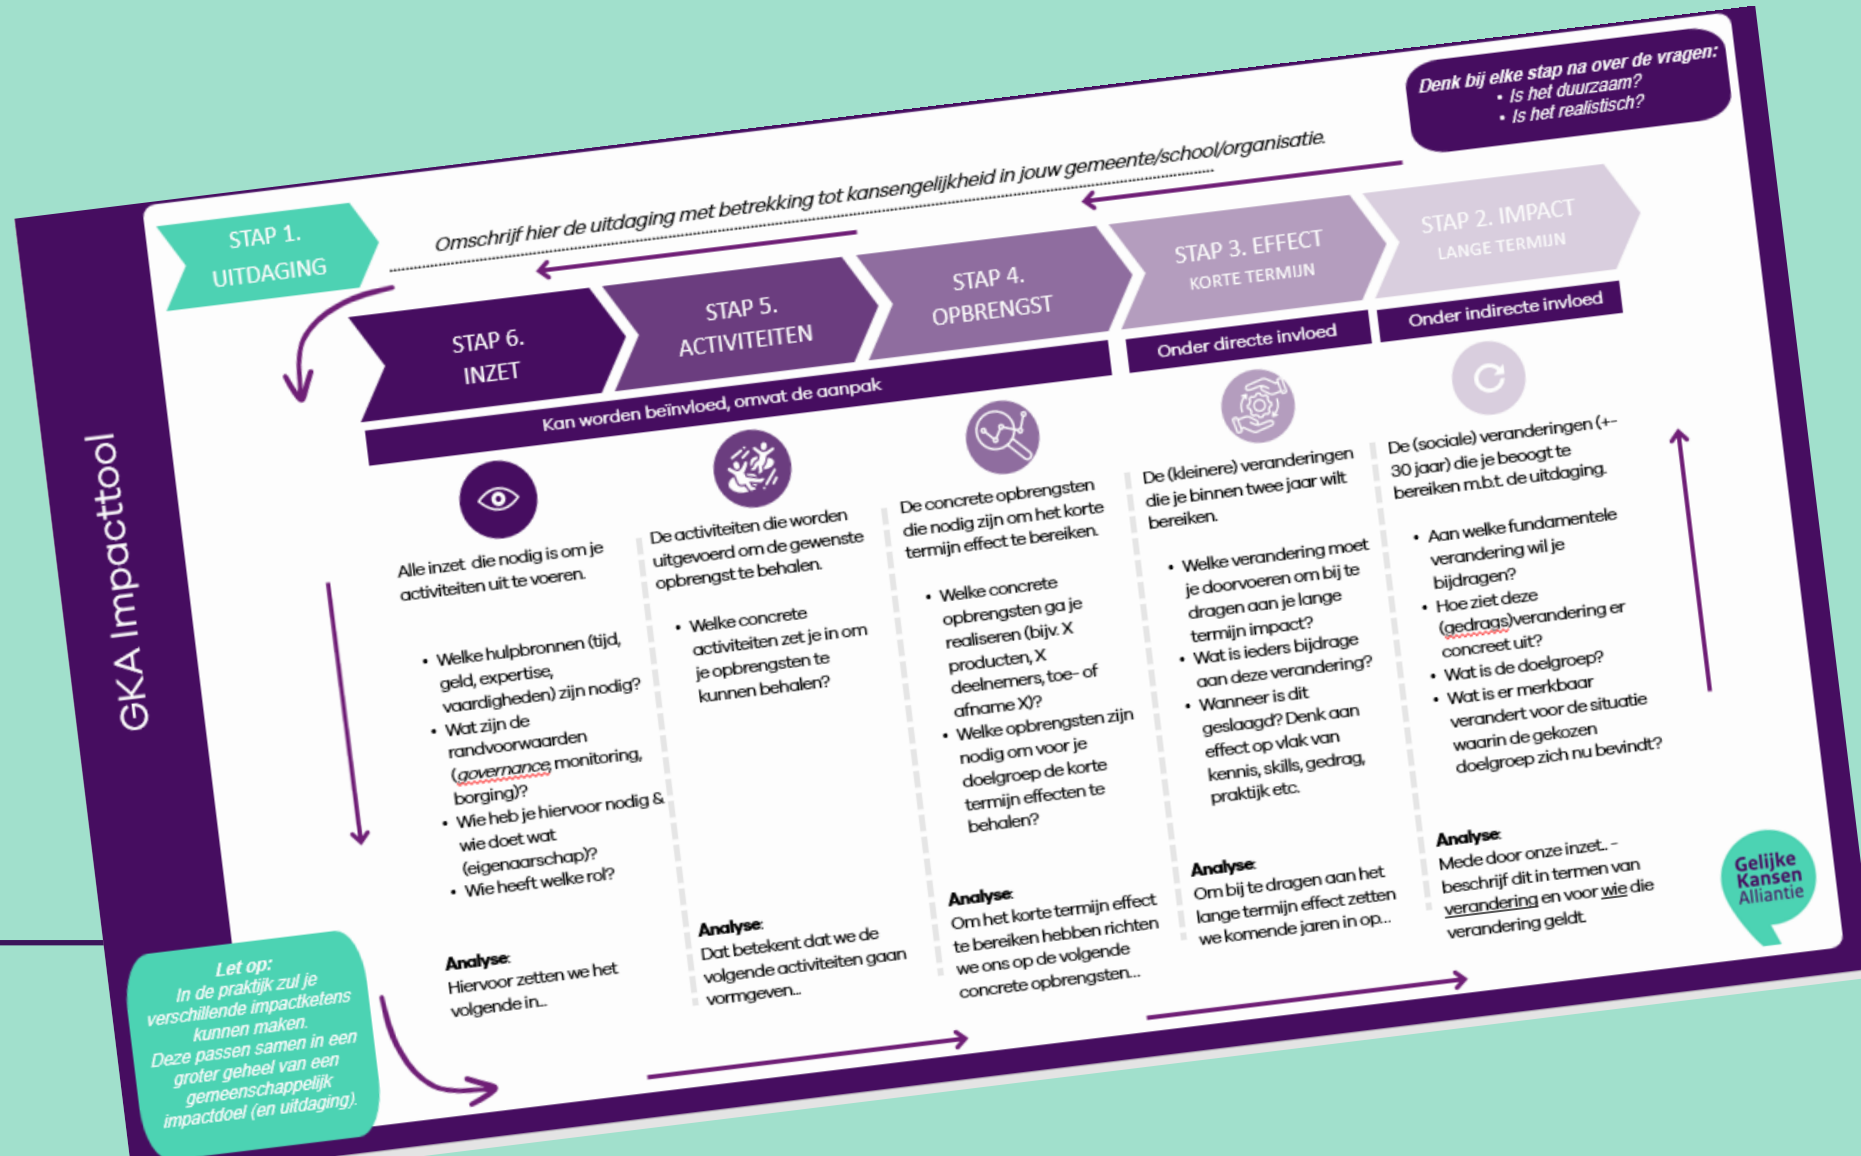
GKA Impacttool

Denk bij elke stap na over de vragen:
• Is het duurzaam?
• Is het realistisch?

STAP 1. UITDAGING

Omschrijf hier de uitdaging met betrekking tot kansengelijkheid in jouw gemeente/school/organisatie.

STAP 6. INZET

STAP 5. ACTIVITEITEN

STAP 4. OPBRENGST

STAP 3. EFFECT KORTE TERMIJN

STAP 2. IMPACT LANGE TERMIJN

Kan worden beïnvloed, omvat de aanpak

Onder directe invloed

Onder indirecte invloed

Alle inzet die nodig is om je activiteiten uit te voeren.

• Welke hulpbronnen (tijd, geld, expertise, vaardigheden) zijn nodig?
• Wat zijn de randvoorwaarden (governance, monitoring, borging)?
• Wie heb je hiervoor nodig & wie doet wat (eigenaarschap)?
• Wie heeft welke rol?

Analyse:
Hiervoor zetten we het volgende in…

De activiteiten die worden uitgevoerd om de gewenste opbrengst te behalen.

• Welke concrete activiteiten zet je in om je opbrengsten te kunnen behalen?

Analyse:
Dat betekent dat we de volgende activiteiten gaan vormgeven…

De concrete opbrengsten die nodig zijn om het korte termijn effect te bereiken.

• Welke concrete opbrengsten ga je realiseren (bijv. X producten, X deelnemers, toe- of afname X)?
• Welke opbrengsten zijn nodig om voor je doelgroep de korte termijn effecten te behalen?

Analyse:
Om het korte termijn effect te bereiken hebben richten we ons op de volgende concrete opbrengsten…

De (kleinere) veranderingen die je binnen twee jaar wilt bereiken.

• Welke verandering moet je doorvoeren om bij te dragen aan je lange termijn impact?
• Wat is ieders bijdrage aan deze verandering?
• Wanneer is dit geslaagd? Denk aan effect op vlak van kennis, skills, gedrag, praktijk etc.

Analyse:
Om bij te dragen aan het lange termijn effect zetten we komende jaren in op…

De (sociale) veranderingen (+- 30 jaar) die je beoogt te bereiken m.b.t. de uitdaging.

• Aan welke fundamentele verandering wil je bijdragen?
• Hoe ziet deze (gedrags)verandering er concreet uit?
• Wat is de doelgroep?
• Wat is er merkbaar verandert voor de situatie waarin de gekozen doelgroep zich nu bevindt?

Analyse:
Mede door onze inzet… - beschrijf dit in termen van verandering en voor wie die verandering geldt.

Let op:
In de praktijk zul je verschillende impactketens kunnen maken.
Deze passen samen in een groter geheel van een gemeenschappelijk impactdoel (en uitdaging).

Gelijke Kansen Alliantie